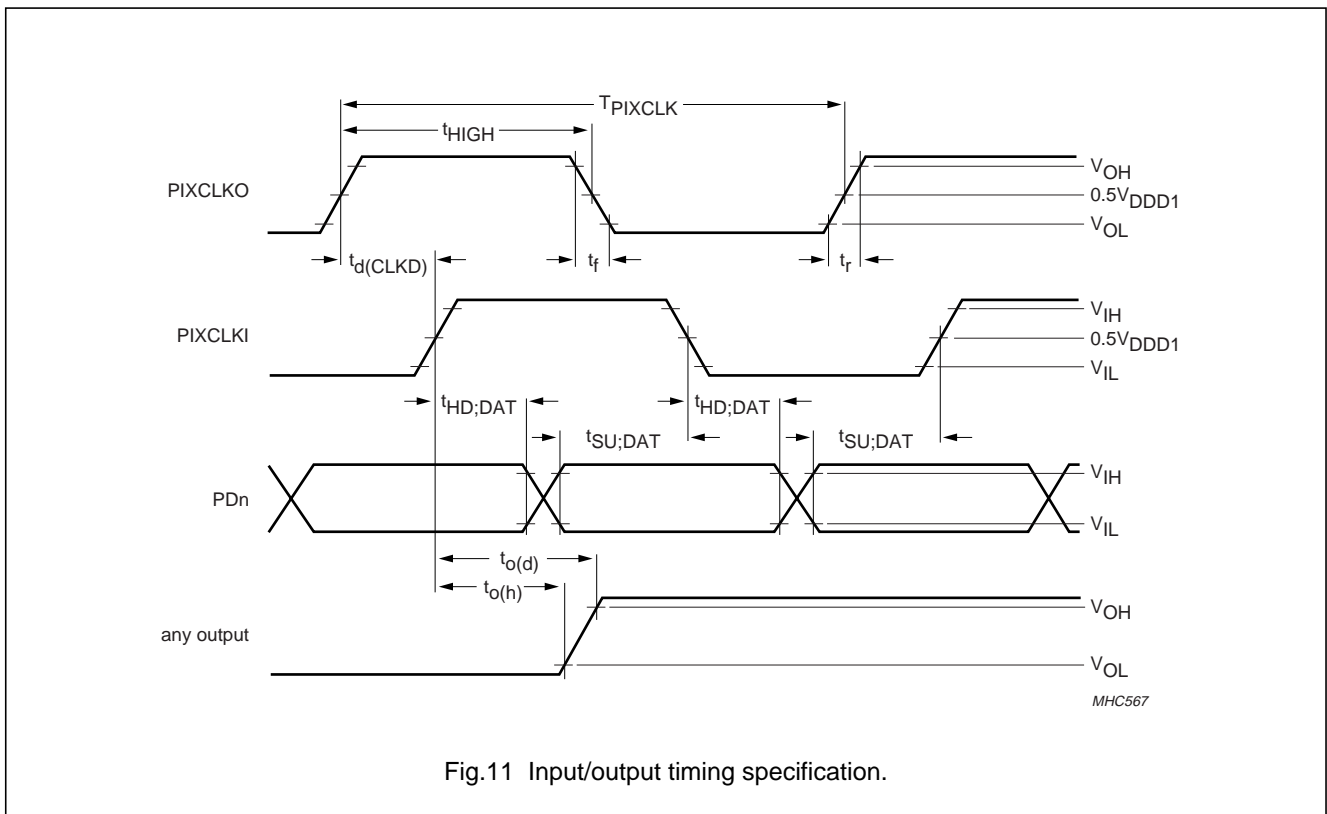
$T_{PIXCLK}$

$t_{HIGH}$

PIXCLKO

$V_{OH}$

$0.5V_{DDD1}$

$V_{OL}$

$t_{d(CLKD)}$

$t_f$

$t_r$

PIXCLKI

$V_{IH}$

$0.5V_{DDD1}$

$V_{IL}$

$t_{HD;DAT}$

$t_{SU;DAT}$

$t_{HD;DAT}$

$t_{SU;DAT}$

PDn

$V_{IH}$

$V_{IL}$

$t_{o(d)}$

$t_{o(h)}$

any output

$V_{OH}$

$V_{OL}$

MHC567

Fig.11 Input/output timing specification.